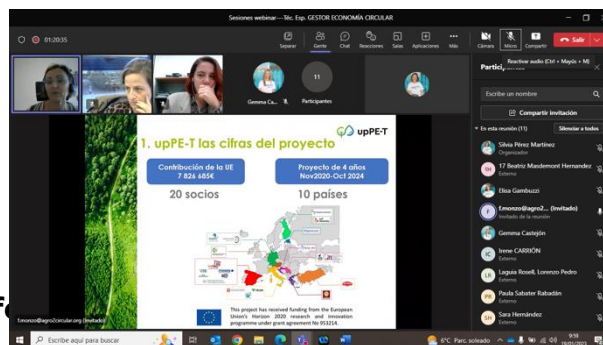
Sesiones webinar - Téc. Esp. GESTOR ECONOMÍA CIRCULAR

01:20:35

Separar Gente Chat Reacciones Salas Aplicaciones Más Cámara Micro Compartir Salir

Reactivar audio (Ctrl + Mayús + M)

Participantes

Gemma Ca...

11 Participantes

Escribe un nombre

Compartir invitación

En esta reunión (11) Silenciar a todos

Silvia Pérez Martínez Organizador
17 Beatriz Masdemont Hernandez Externo
Elisa Gambuzzi Externo
f.monzo@agro2... (Invitado) Invitado de la reunión
Gemma Castejón
Irene CARRIÓN Externo
Laguia Rosell, Lorenzo Pedro Externo
Paula Sabater Rabadán Externo
Sara Hernández Externo

1. upPE-T las cifras del proyecto

upPE-T

Contribución de la UE
7 826 685€

Proyecto de 4 años
Nov2020-Oct 2024

20 socios

10 países

This project has received funding from the European Union's Horizon 2020 research and innovation programme under grant agreement No 953214.

f.monzo@agro2circular.org (Invitado)

Escribe aquí para buscar

6°C Parc. soleado

9:51
19/01/2022